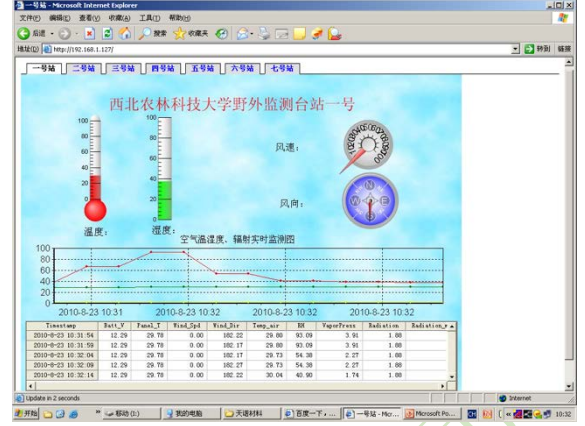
一号站 - Microsoft Internet Explorer

文件(F) 编辑(E) 查看(V) 收藏(A) 工具(T) 帮助(H)

后退 搜索 收藏夹

地址(D) http://192.168.1.127/ 转到 链接

一号站 二号站 三号站 四号站 五号站 六号站 七号站

西北农林科技大学野外监测台站一号

100 80 60 40 20 0

100 80 60 40 20 0

风速:

风向:

温度:

湿度:

空气温湿度、辐射实时监测图

100 80 60 40 20 0

2010-8-23 10:31 2010-8-23 10:32 2010-8-23 10:32 2010-8-23 10:32

| Timestamp | Batt_V | Panel_T | Wind_Spd | Wind_Dir | Temp_air | RH | VaporPress | Radiation | Radiation_s |
|---|---|---|---|---|---|---|---|---|---|
| 2010-8-23 10:31:54 | 12.29 | 29.78 | 0.00 | 182.22 | 29.88 | 93.09 | 3.91 | 1.88 | |
| 2010-8-23 10:31:59 | 12.29 | 29.78 | 0.00 | 182.22 | 29.88 | 93.09 | 3.91 | 1.88 | |
| 2010-8-23 10:32:04 | 12.29 | 29.78 | 0.00 | 182.17 | 29.73 | 54.38 | 2.27 | 1.88 | |
| 2010-8-23 10:32:09 | 12.29 | 29.78 | 0.00 | 182.27 | 29.73 | 54.38 | 2.27 | 1.88 | |
| 2010-8-23 10:32:14 | 12.29 | 29.78 | 0.00 | 182.22 | 30.04 | 40.90 | 1.74 | 1.88 | |

Update in 2 seconds Internet

开始 移动 (I:) 我的电脑 天通材料 百度一下,... 一号站 - Micr... Microsoft Po... 10:32